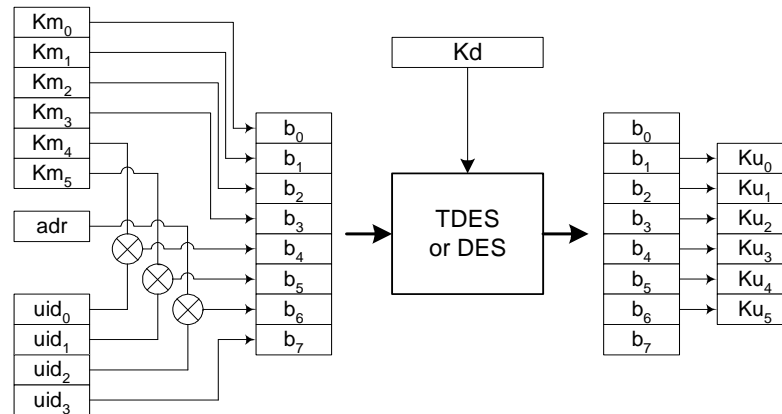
$Km_0$
$Km_1$
$Km_2$
$Km_3$
$Km_4$
$Km_5$

adr

$uid_0$
$uid_1$
$uid_2$
$uid_3$

$b_0$
$b_1$
$b_2$
$b_3$
$b_4$
$b_5$
$b_6$
$b_7$

Kd

TDES or DES

$b_0$
$b_1$
$b_2$
$b_3$
$b_4$
$b_5$
$b_6$
$b_7$

$Ku_0$
$Ku_1$
$Ku_2$
$Ku_3$
$Ku_4$
$Ku_5$